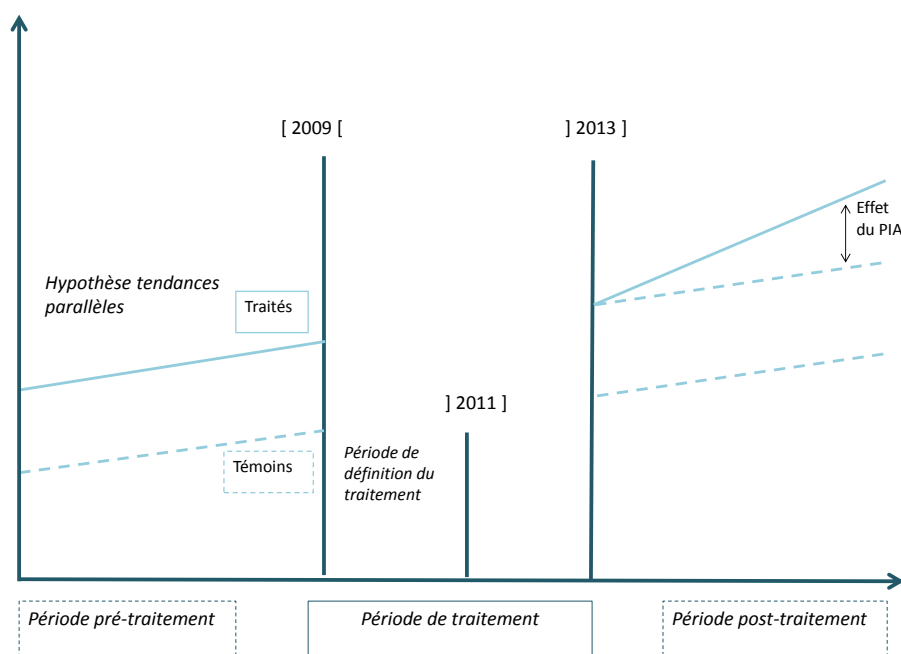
[ 2009 [

] 2013 ]

Effet du PIA

Hypothèse tendances parallèles

Traités

] 2011 ]

Témoins

Période de définition du traitement

Période pré-traitement

Période de traitement

Période post-traitement